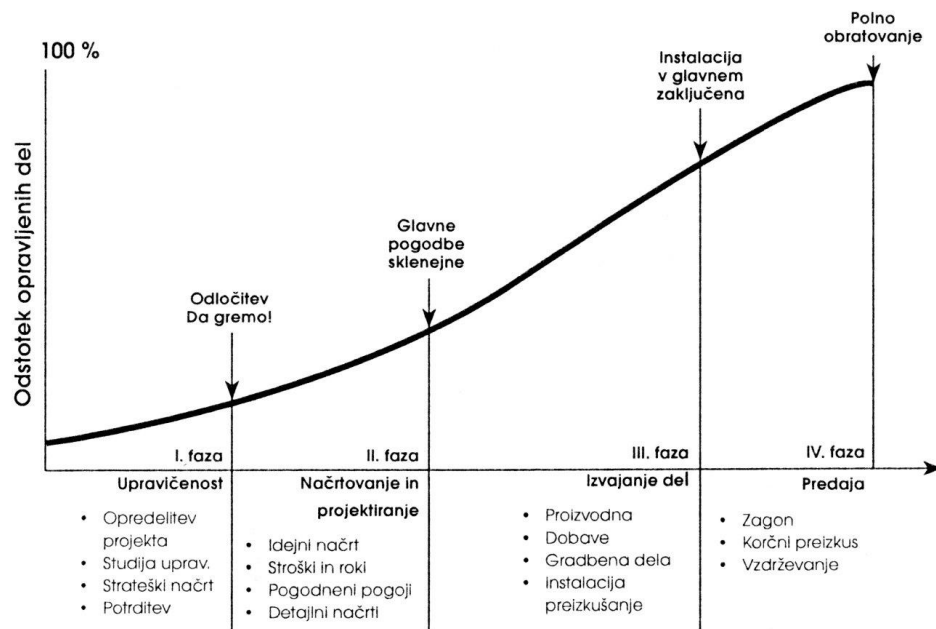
100 %

Odstotek opravljenih del

Polno obratovanje

Instalacija v glavnem zaključena

Glavne pogodbe sklenejne

Odločitev Da gremo!

I. faza

II. faza

III. faza

IV. faza

Upravičenost
• Opredelitev projekta
• Studija uprav.
• Strateški načrt
• Potrditev

Načrtovanje in projektiranje
• Idejni načrt
• Stroški in roki
• Pogodneni pogoji
• Detajlni načrti

Izvajanje del
• Proizvodna
• Dobave
• Gradbena dela
• instalacija preizkušanje

Predaja
• Zagon
• Korčni preizkus
• Vzdrževanje